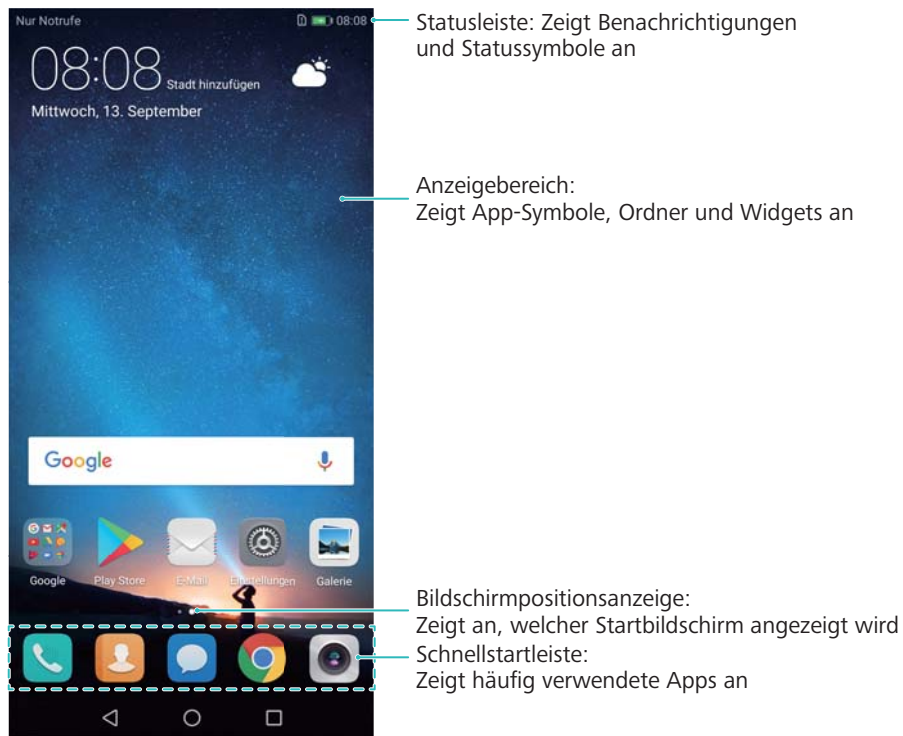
Nur Notrufe

08:08

08:08 Stadt hinzufügen

Mittwoch, 13. September

Google

Google Play Store E-Mail Einstellungen Galerie

Statusleiste: Zeigt Benachrichtigungen und Statussymbole an

Anzeigebereich:
Zeigt App-Symbole, Ordner und Widgets an

Bildschirmpositionsanzeige:
Zeigt an, welcher Startbildschirm angezeigt wird

Schnellstartleiste:
Zeigt häufig verwendete Apps an